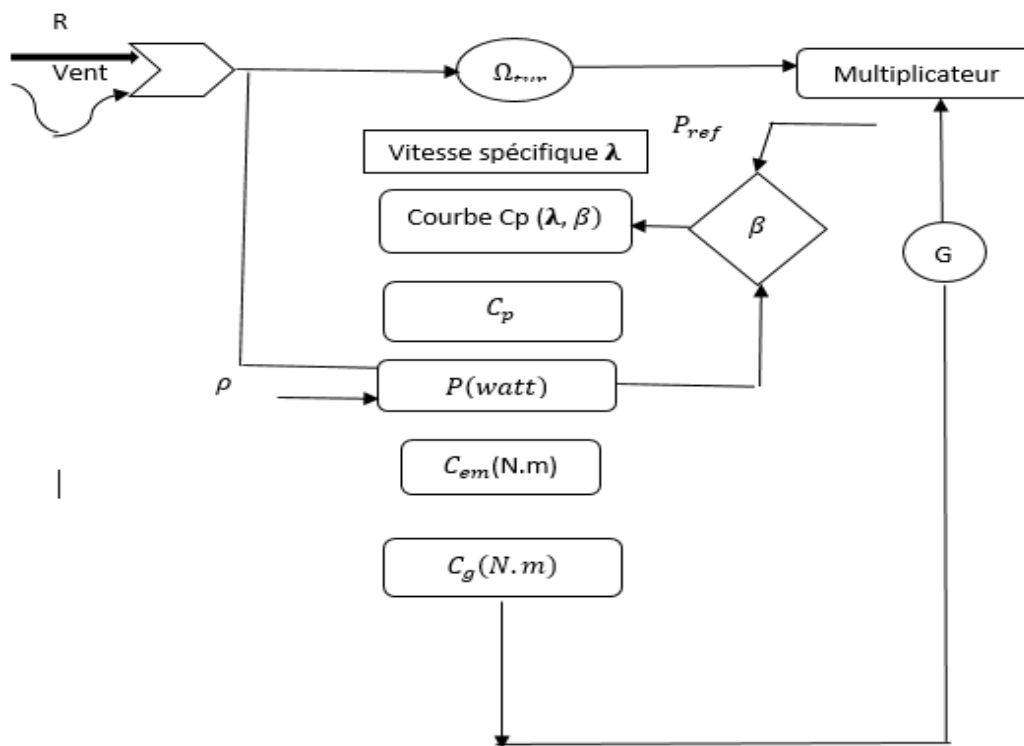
R

Vent

$\Omega_{tur}$

Multiplicateur

$P_{ref}$

Vitesse spécifique $\boldsymbol{\lambda}$

Courbe Cp ($\boldsymbol{\lambda}, \beta$)

$\beta$

G

$C_p$

$\rho$

$P(watt)$

$C_{em}$(N.m)

$C_g(N.m)$